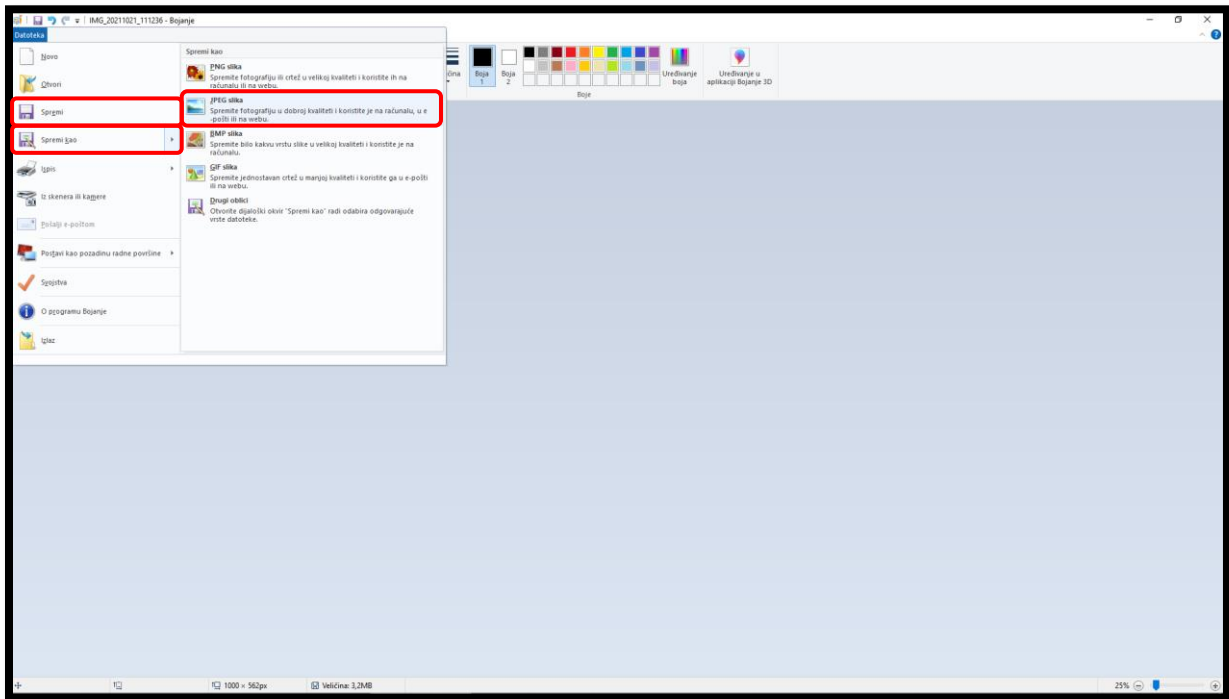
IMG_20211021_111236 - Bojanje

Datoteka

Novo
Otvori
Spremi
Spremi kao
Ispis
Iz skenera ili kamere
Pošalji e-poštom
Postavi kao pozadinu radne površine
Svojstva
O programu Bojanje
Izlaz

Spremi kao

PNG slika
Spremite fotografiju ili crtež u velikoj kvaliteti i koristite ih na računalu ili na webu.

JPEG slika
Spremite fotografiju u dobroj kvaliteti i koristite je na računalu, u e-pošti ili na webu.

BMP slika
Spremite bilo kakvu vrstu slike u velikoj kvaliteti i koristite je na računalu.

GIF slika
Spremite jednostavan crtež u manjoj kvaliteti i koristite ga u e-pošti ili na webu.

Drugi oblici
Otvorite dijaloški okvir "Spremi kao" radi odabira odgovarajuće vrste datoteke.

čina
Boja 1
Boja 2
Uređivanje boja
Uređivanje u aplikaciji Bojanje 3D
Boje

1000 × 562px
Veličina: 3,2MB
25%